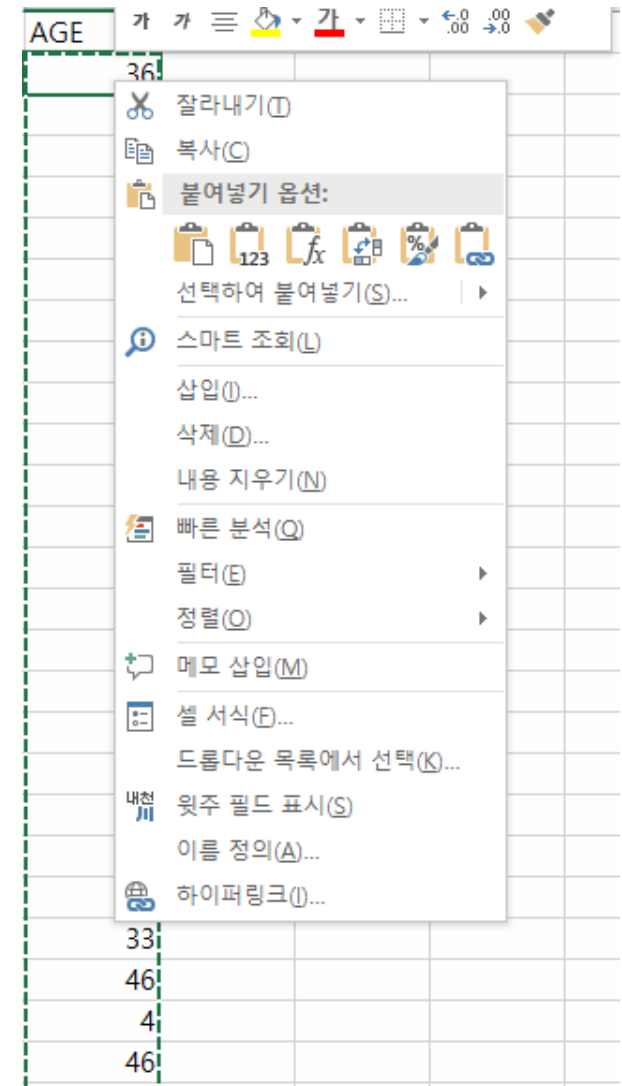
AGE
가 가 가

36

잘라내기(T)
복사(C)
붙여넣기 옵션:
123
선택하여 붙여넣기(S)...
스마트 조회(L)
삽입(I)...
삭제(D)...
내용 지우기(N)
빠른 분석(Q)
필터(E)
정렬(O)
메모 삽입(M)
셀 서식(F)...
드롭다운 목록에서 선택(K)...
내천
윗주 필드 표시(S)
이름 정의(A)...
하이퍼링크(I)...

33
46
4
46